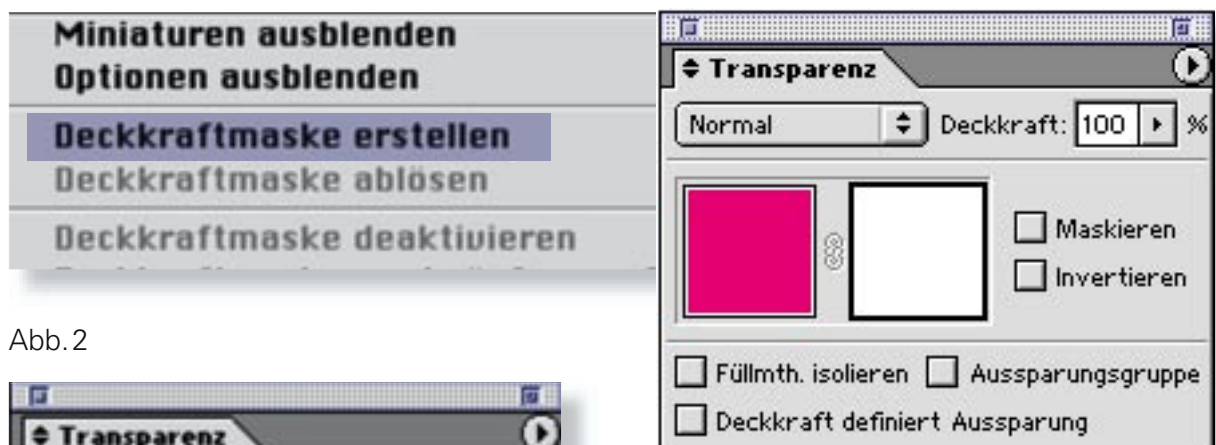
Miniaturen ausblenden
Optionen ausblenden

Deckkraftmaske erstellen
Deckkraftmaske ablösen

Deckkraftmaske deaktivieren

Abb. 2

Transparenz

Transparenz

Normal

Deckkraft: 100 %

Maskieren

Invertieren

Füllmth. isolieren

Aussparungsgruppe

Deckkraft definiert Aussparung